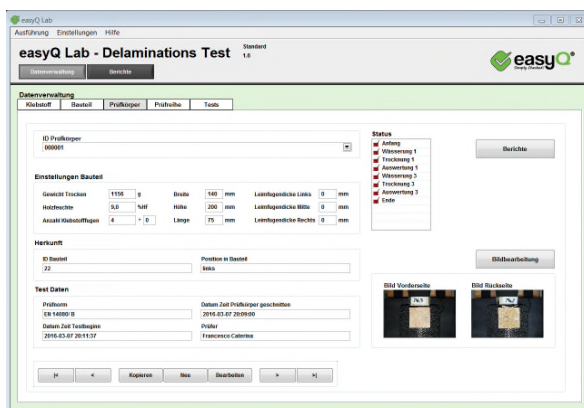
easyQ Lab
Ausführung Einstellungen Hilfe
easyQ Lab - Delaminations Test
Standard
1.6
Datenverwaltung
Berichte
easyQ
Simply Checked
Datenverwaltung
Klebstoff
Bauteil
Prüfkörper
Prüfreihe
Tests
ID Prüfkörper
000001
Einstellungen Bauteil
Gewicht Trocken 1156 g
Holzfeuchte 9,0 %H
Anzahl Klebstofffugen 4 + 0
Breite 140 mm
Höhe 200 mm
Länge 75 mm
Leimfugendicke Links 0 mm
Leimfugendicke Mitte 0 mm
Leimfugendicke Rechts 0 mm
Herkunft
ID Bauteil
22
Position in Bauteil
links
Test Daten
Prüfnorm
EN 14080 B
Datum Zeit Prüfkörper geschnitten
2016-03-07 20:09:00
Datum Zeit Testbeginn
2016-03-07 20:11:37
Prüfer
Francesco Caterina
|<
<
Kopieren
Neu
Bearbeiten
>
>|
Status
Anfang
Wässerung 1
Trocknung 1
Auswertung 1
Wässerung 3
Trocknung 3
Auswertung 3
Ende
Berichte
Bildbearbeitung
Bild Vorderseite
Bild Rückseite
76.1
76.1